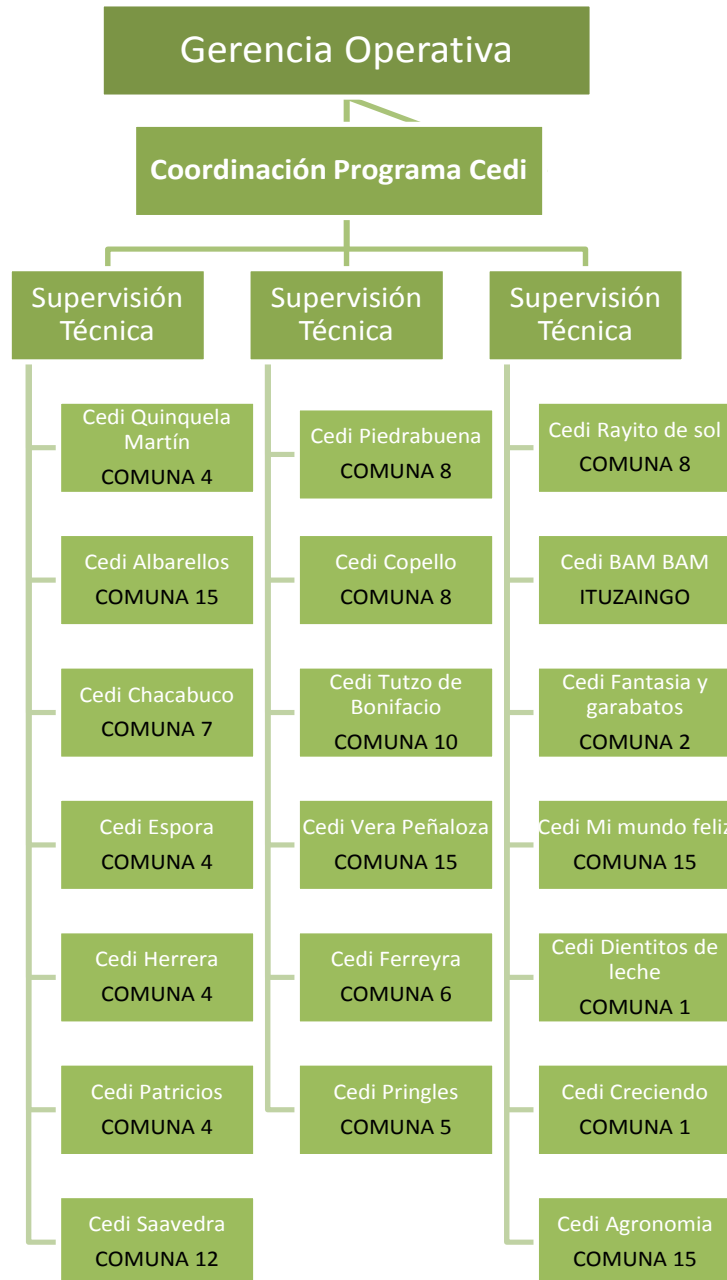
Gerencia Operativa

Coordinación Programa Cedi

Supervisión Técnica

Cedi Quinquela Martín
COMUNA 4

Cedi Albarellos
COMUNA 15

Cedi Chacabuco
COMUNA 7

Cedi Espora
COMUNA 4

Cedi Herrera
COMUNA 4

Cedi Patricios
COMUNA 4

Cedi Saavedra
COMUNA 12

Supervisión Técnica

Cedi Piedrabuena
COMUNA 8

Cedi Copello
COMUNA 8

Cedi Tutzo de Bonifacio
COMUNA 10

Cedi Vera Peñaloza
COMUNA 15

Cedi Ferreyra
COMUNA 6

Cedi Pringles
COMUNA 5

Supervisión Técnica

Cedi Rayito de sol
COMUNA 8

Cedi BAM BAM
ITUZAINGO

Cedi Fantasia y garabatos
COMUNA 2

Cedi Mi mundo feliz
COMUNA 15

Cedi Dientitos de leche
COMUNA 1

Cedi Creciendo
COMUNA 1

Cedi Agronomia
COMUNA 15